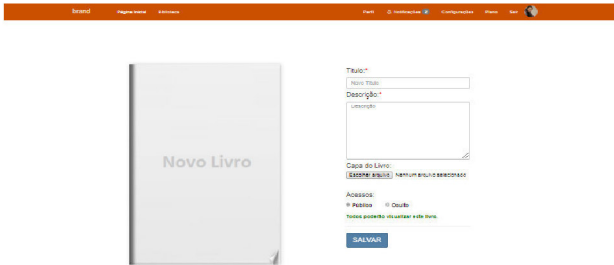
brand Página Inicial Estantes Perfil Notificações Configurações Plano Sair

Novo Livro

Título:*
Novo Título
Descrição:*
Descrição
Capa do Livro:
Escolher arquivo Nenhum arquivo selecionado
Acesso:
Público Oculto
Todos poderão visualizar este livro.
SALVAR